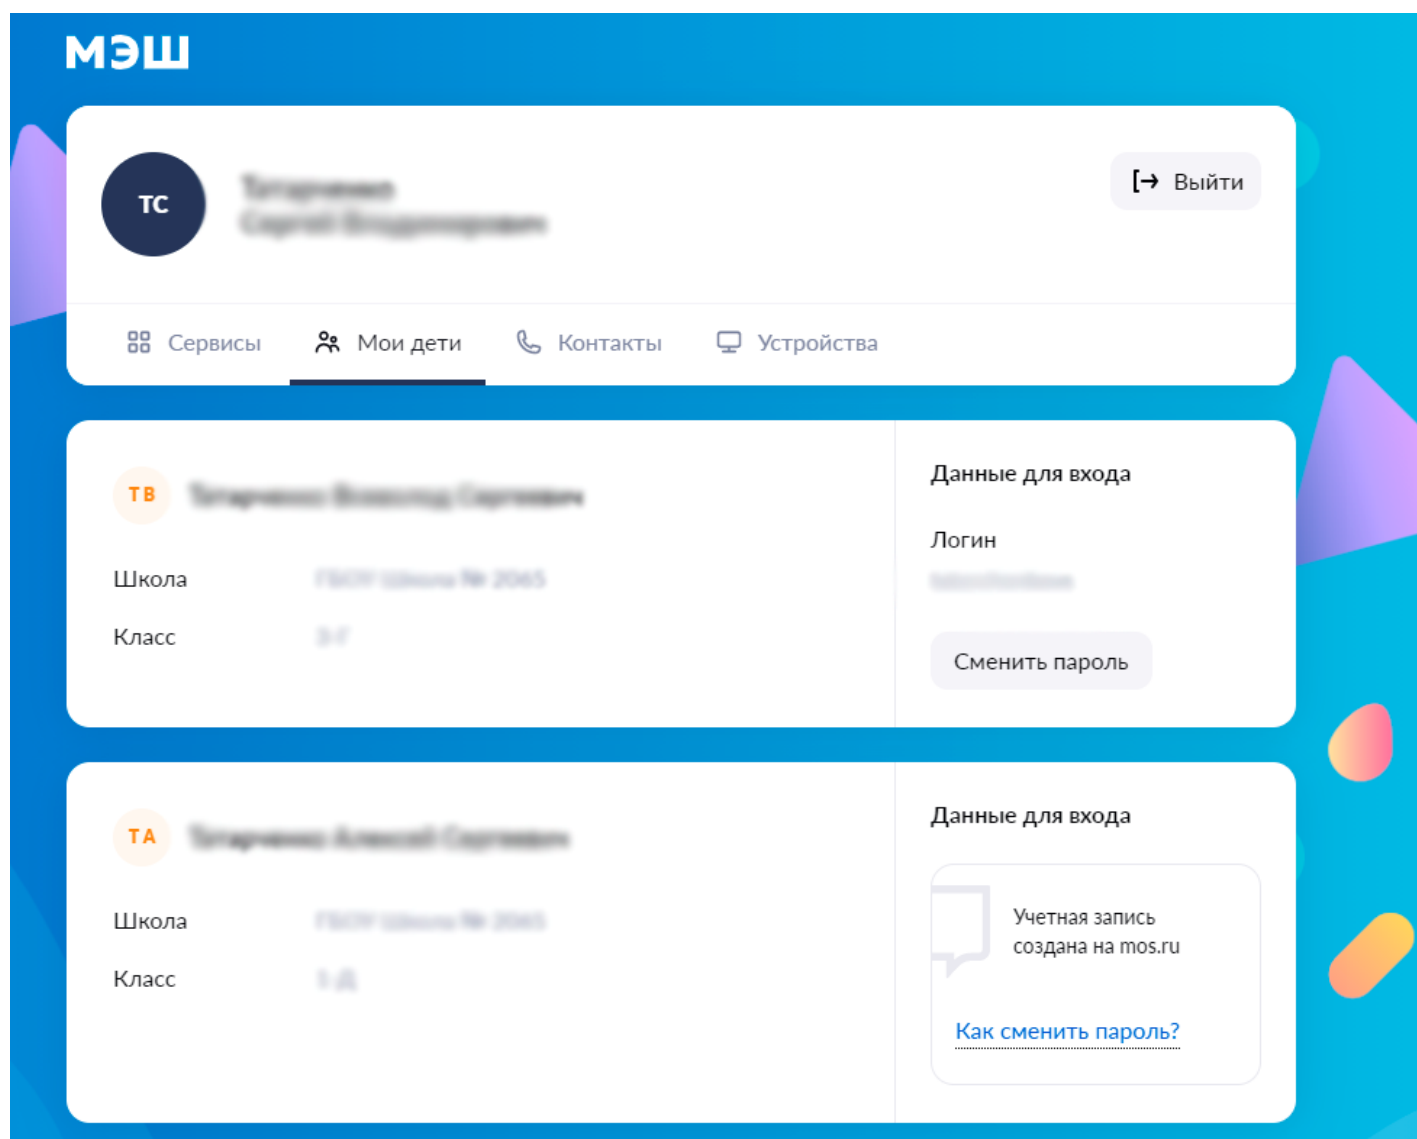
МЭШ

ТС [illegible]

Выйти

Сервисы Мои дети Контакты Устройства

ТВ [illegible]

Школа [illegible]

Класс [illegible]

Данные для входа

Логин

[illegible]

Сменить пароль

ТА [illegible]

Школа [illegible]

Класс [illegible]

Данные для входа

Учетная запись создана на mos.ru

Как сменить пароль?